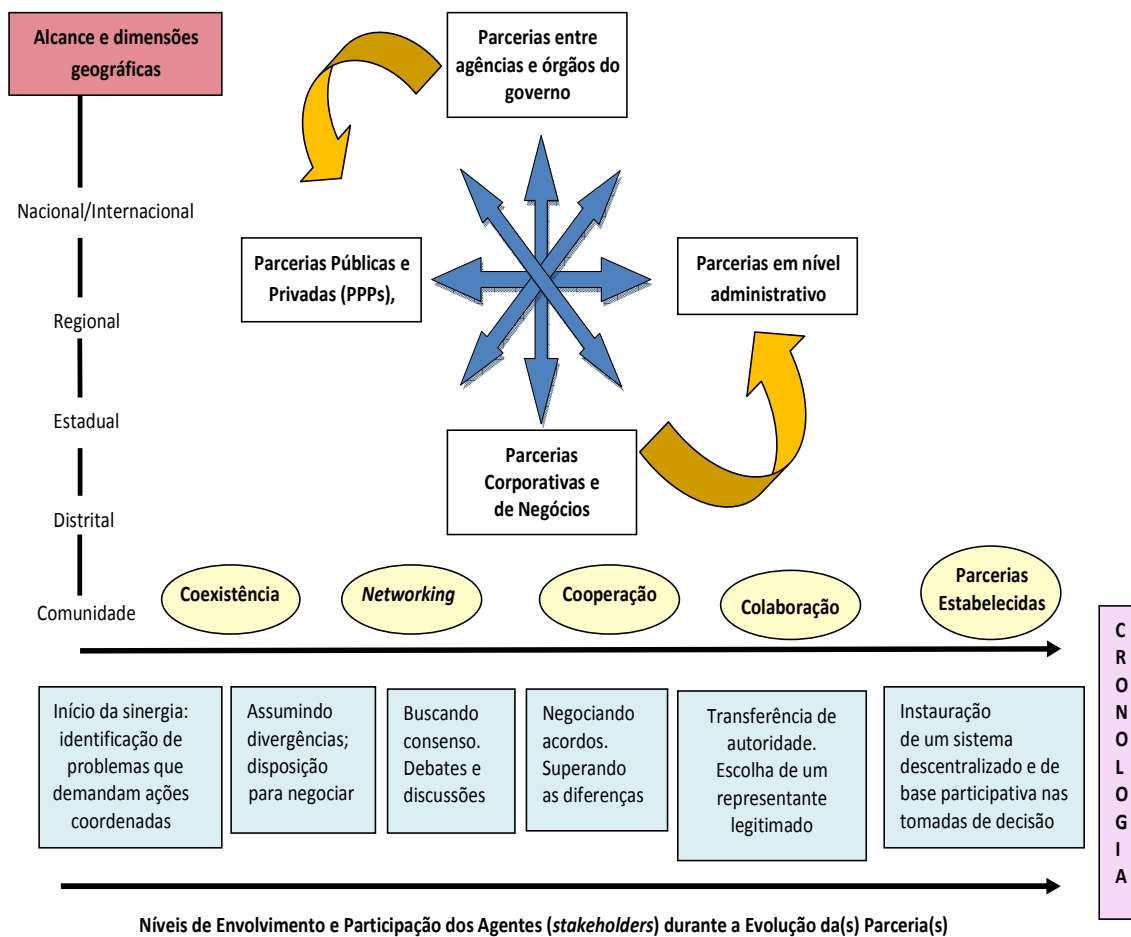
Alcance e dimensões geográficas

Parcerias entre agências e órgãos do governo

Nacional/Internacional

Parcerias Públicas e Privadas (PPPs),

Parcerias em nível administrativo

Regional

Estadual

Parcerias Corporativas e de Negócios

Distrital

Comunidade

Coexistência

*Networking*

Cooperação

Colaboração

Parcerias Estabelecidas

C R O N O L O G I A

Início da sinergia: identificação de problemas que demandam ações coordenadas

Assumindo divergências; disposição para negociar

Buscando consenso. Debates e discussões

Negociando acordos. Superando as diferenças

Transferência de autoridade. Escolha de um representante legitimado

Instauração de um sistema descentralizado e de base participativa nas tomadas de decisão

Níveis de Envolvimento e Participação dos Agentes (*stakeholders*) durante a Evolução da(s) Parceria(s)